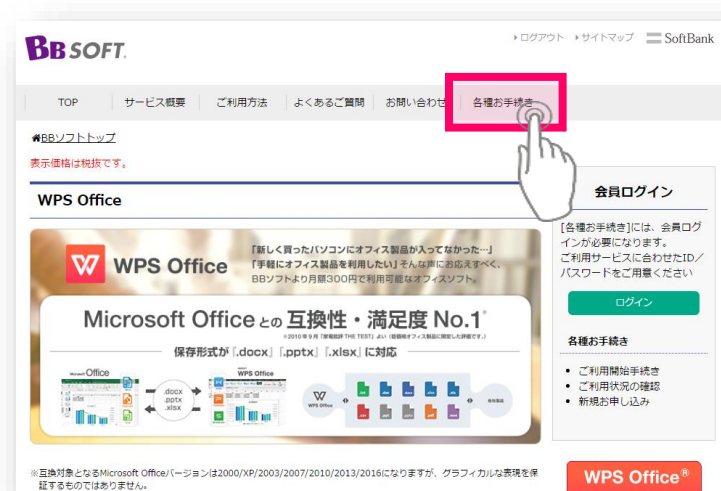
BB SOFT

ログアウト　サイトマップ　SoftBank

TOP　サービス概要　ご利用方法　よくあるご質問　お問い合わせ　各種お手続き

BBソフトトップ

表示価格は税抜です。

WPS Office

WPS Office

「新しく買ったパソコンにオフィス製品が入ってなかった…」
「手軽にオフィス製品を利用したい」そんな声にお応えすべく、BBソフトより月額300円で利用可能なオフィスソフト。

Microsoft Officeとの互換性・満足度 No.1

保存形式が「.docx」「.pptx」「.xlsx」に対応

Office　.docx .pptx .xlsx　WPS Office

会員ログイン

[各種お手続き]には、会員ログインが必要になります。
ご利用サービスに合わせたID／パスワードをご用意ください

ログイン

各種お手続き

• ご利用開始手続き
• ご利用状況の確認
• 新規お申し込み

※互換対象となるMicrosoft Officeバージョンは2000/XP/2003/2007/2010/2013/2016になりますが、グラフィカルな表現を保証するものではありません。

WPS Office®